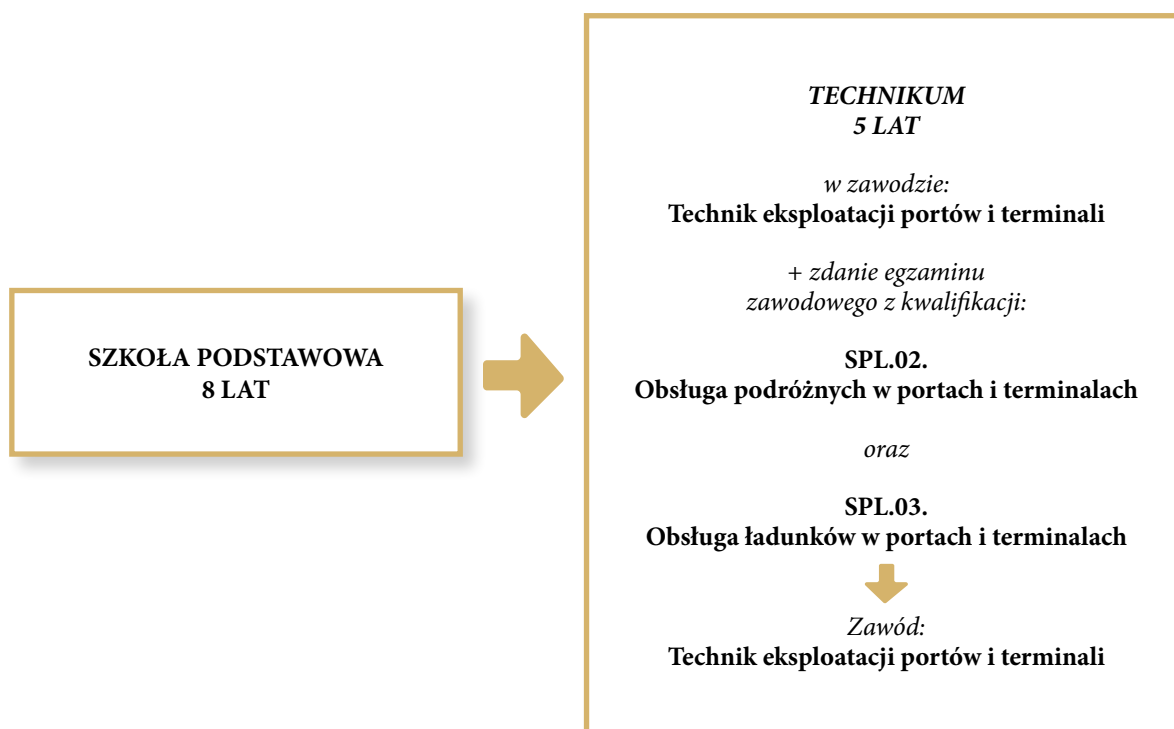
SZKOŁA PODSTAWOWA
8 LAT

TECHNIKUM
5 LAT

w zawodzie:
Technik eksploatacji portów i terminali

+ zdanie egzaminu zawodowego z kwalifikacji:

SPL.02.
Obsługa podróżnych w portach i terminalach

oraz

SPL.03.
Obsługa ładunków w portach i terminalach

Zawód:
Technik eksploatacji portów i terminali